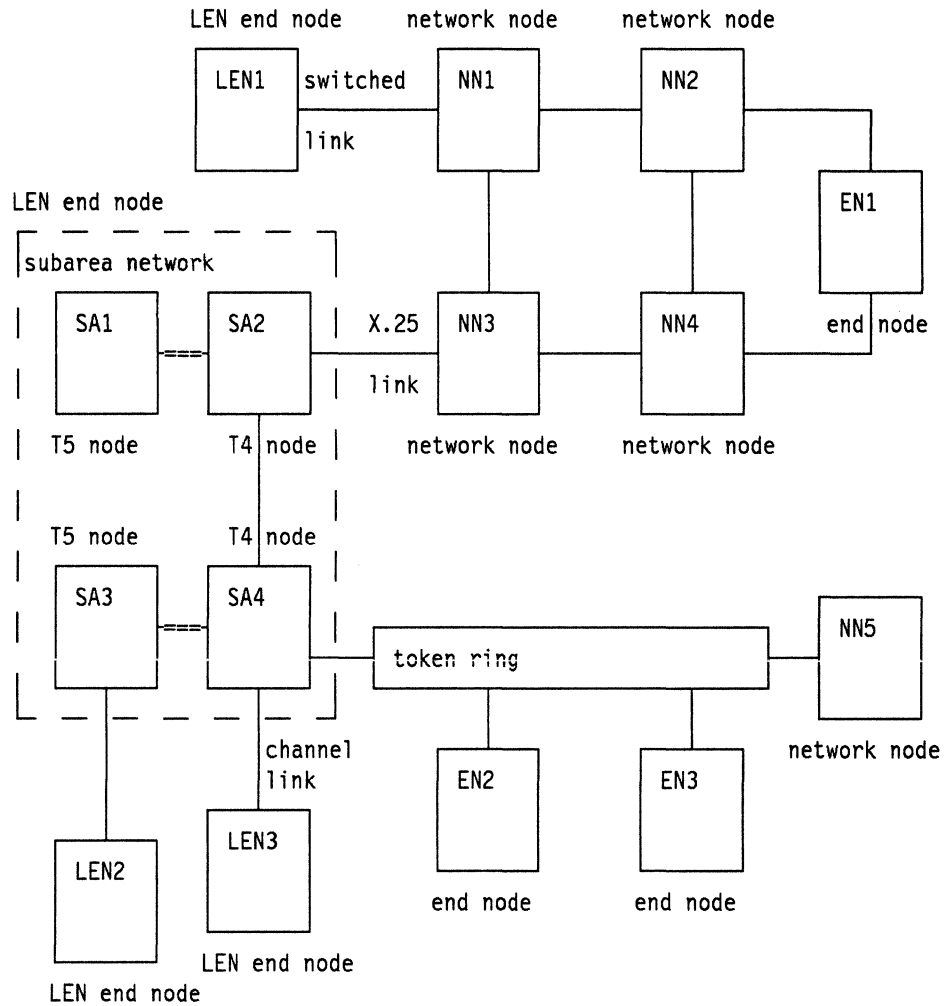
LEN end node network node network node

LEN1 switched link NN1 NN2

EN1

LEN end node

subarea network

SA1 SA2 X.25 link NN3 NN4 end node

T5 node T4 node network node network node

T5 node T4 node

SA3 SA4 token ring NN5

channel link network node

LEN3 EN2 EN3

LEN2

end node end node

LEN end node

LEN end node